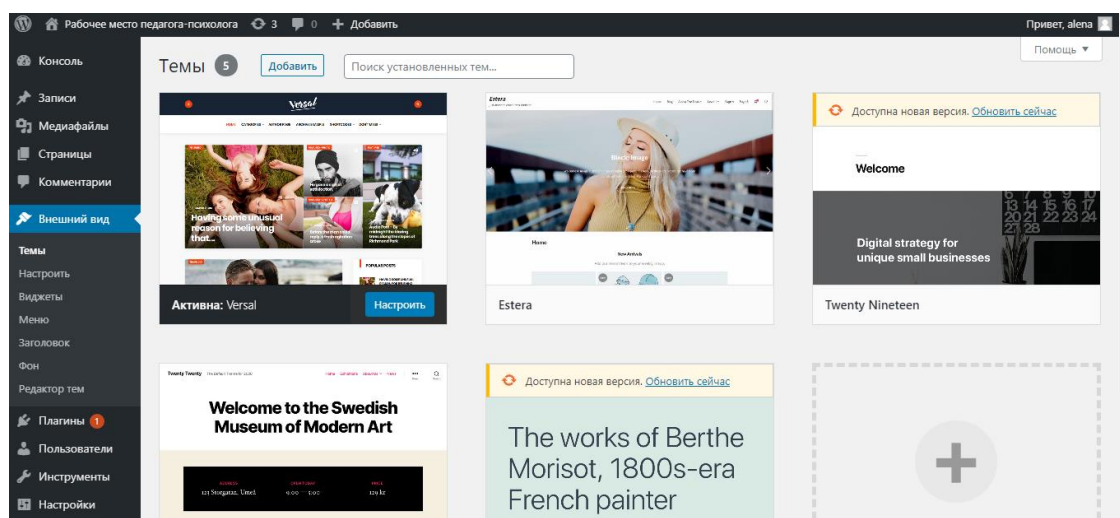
Рабочее место педагога-психолога 3 0 Добавить
Привет, alena
Помощь ▼

Консоль
Записи
Медиафайлы
Страницы
Комментарии
Внешний вид
Темы
Настроить
Виджеты
Меню
Заголовок
Фон
Редактор тем
Плагины 1
Пользователи
Инструменты
Настройки

Темы 5 Добавить
Поиск установленных тем...

Versal
Having some unusual reason for believing that...
Активна: Versal
Настроить

Estera
Estera

Доступна новая версия. Обновить сейчас
Welcome
Digital strategy for unique small businesses
Twenty Nineteen

Twenty Twenty
Welcome to the Swedish Museum of Modern Art

Доступна новая версия. Обновить сейчас
The works of Berthe Morisot, 1800s-era French painter